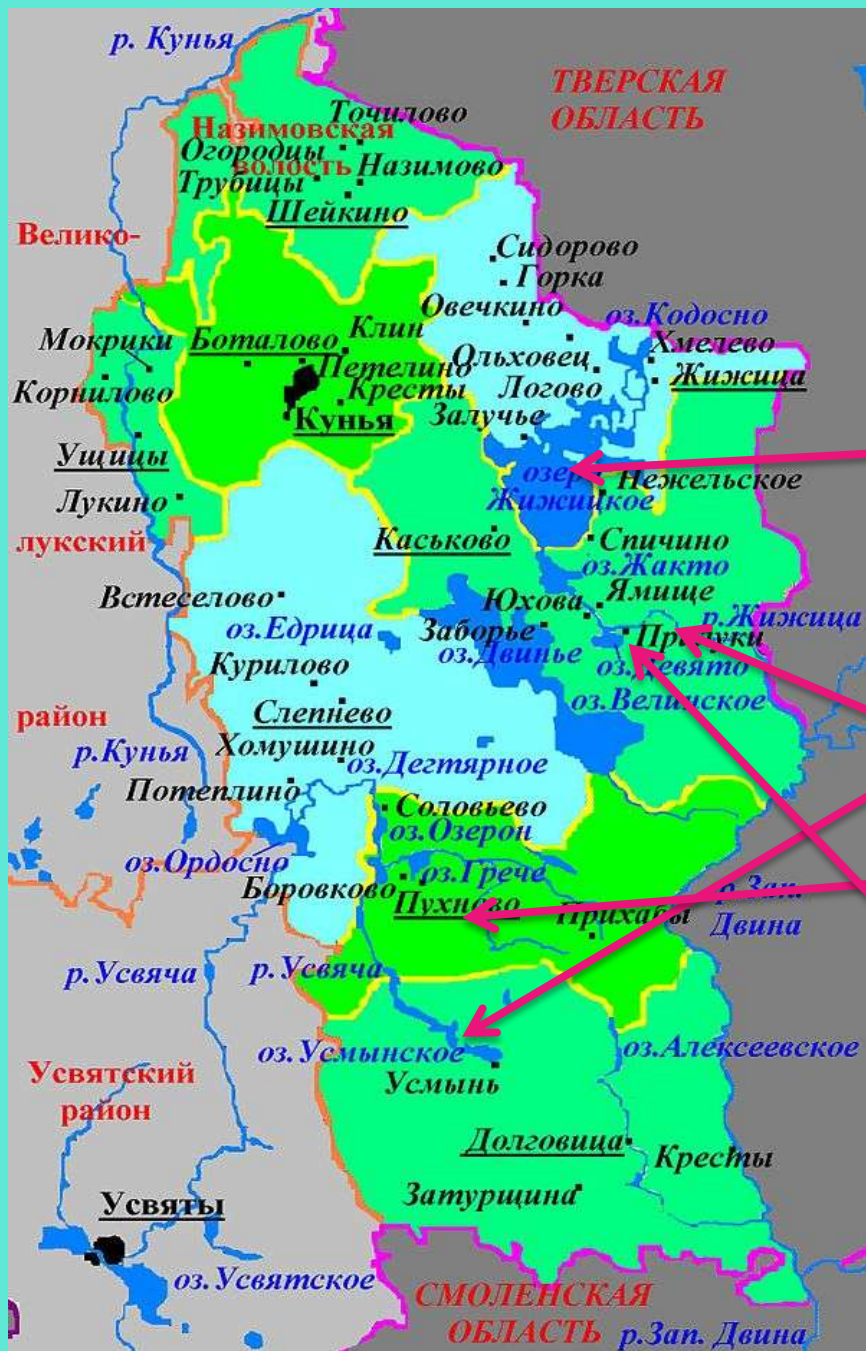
р. Кунья
ТВЕРСКАЯ ОБЛАСТЬ
Точилово
Назимовская волость
Огородцы
Трубицы
Назимово
Шейкино
Велико-
Сидорово
Горка
Овечкино
оз.Кодосно
Хмелево
Мокрики
Боталово
Клин
Петелино
Ольховец
Жижица
Корнилово
Кресты
Логово
Кунья
Залучье
Ущицы
озеро
Нежельское
Жижицкое
Лукино
лукский
Каськово
Спичино
оз.Жакто
Ямище
Встеселово
Юхова
р.Жижица
оз.Едрица
Заборье
Пр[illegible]
оз.Двинье
оз.Девято
Курилово
оз.Велинское
Слепнево
район
р.Кунья
Хомушино
оз.Дегтярное
Потеплино
Соловьево
оз.Озерон
оз.Ордосно
оз.Грече
Боровково
Пухново
Прихабы
р.Зап. Двина
р.Усвяча
р.Усвяча
оз.Усмынское
оз.Алексеевское
Усвятский район
Усмынь
Долговица
Кресты
Затурщина
Усвяты
оз.Усвятское
СМОЛЕНСКАЯ ОБЛАСТЬ
р.Зап. Двина